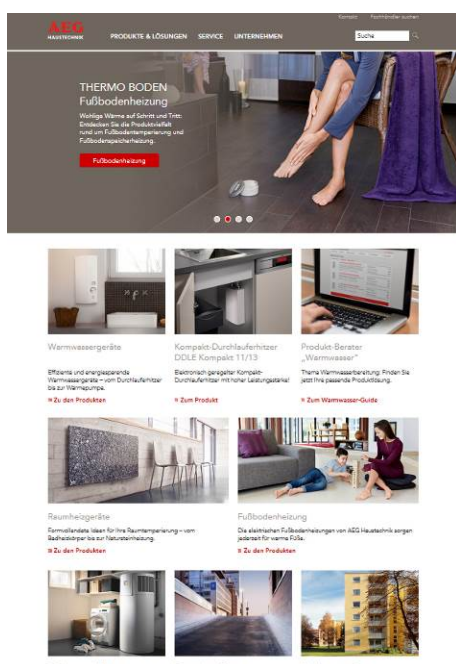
AEG HAUSTECHNIK

Kontakt Fachhändler suchen

PRODUKTE & LÖSUNGEN SERVICE UNTERNEHMEN

Suche

THERMO BODEN

Fußbodenheizung

Wohlige Wärme auf Schritt und Tritt: Entdecken Sie die Produktvielfalt rund um Fußbodentemperierung und Fußbodenspeicherheizung.

Fußbodenheizung

Warmwassergeräte

Effiziente und energiesparende Warmwassergeräte – vom Durchlauferhitzer bis zur Wärmepumpe.

» Zu den Produkten

Kompakt-Durchlauferhitzer DDLE Kompakt 11/13

Elektronisch geregelter Kompakt-Durchlauferhitzer mit hoher Leistungsstärke!

» Zum Produkt

Produkt-Berater „Warmwasser"

Thema Warmwasserbereitung: Finden Sie jetzt Ihre passende Produktlösung.

» Zum Warmwasser-Guide

Raumheizgeräte

Formvollendete Ideen für Ihre Raumtemperierung – vom Badheizkörper bis zur Natursteinheizung.

» Zu den Produkten

Fußbodenheizung

Die elektrischen Fußbodenheizungen von AEG Haustechnik sorgen jederzeit für warme Füße.

» Zu den Produkten